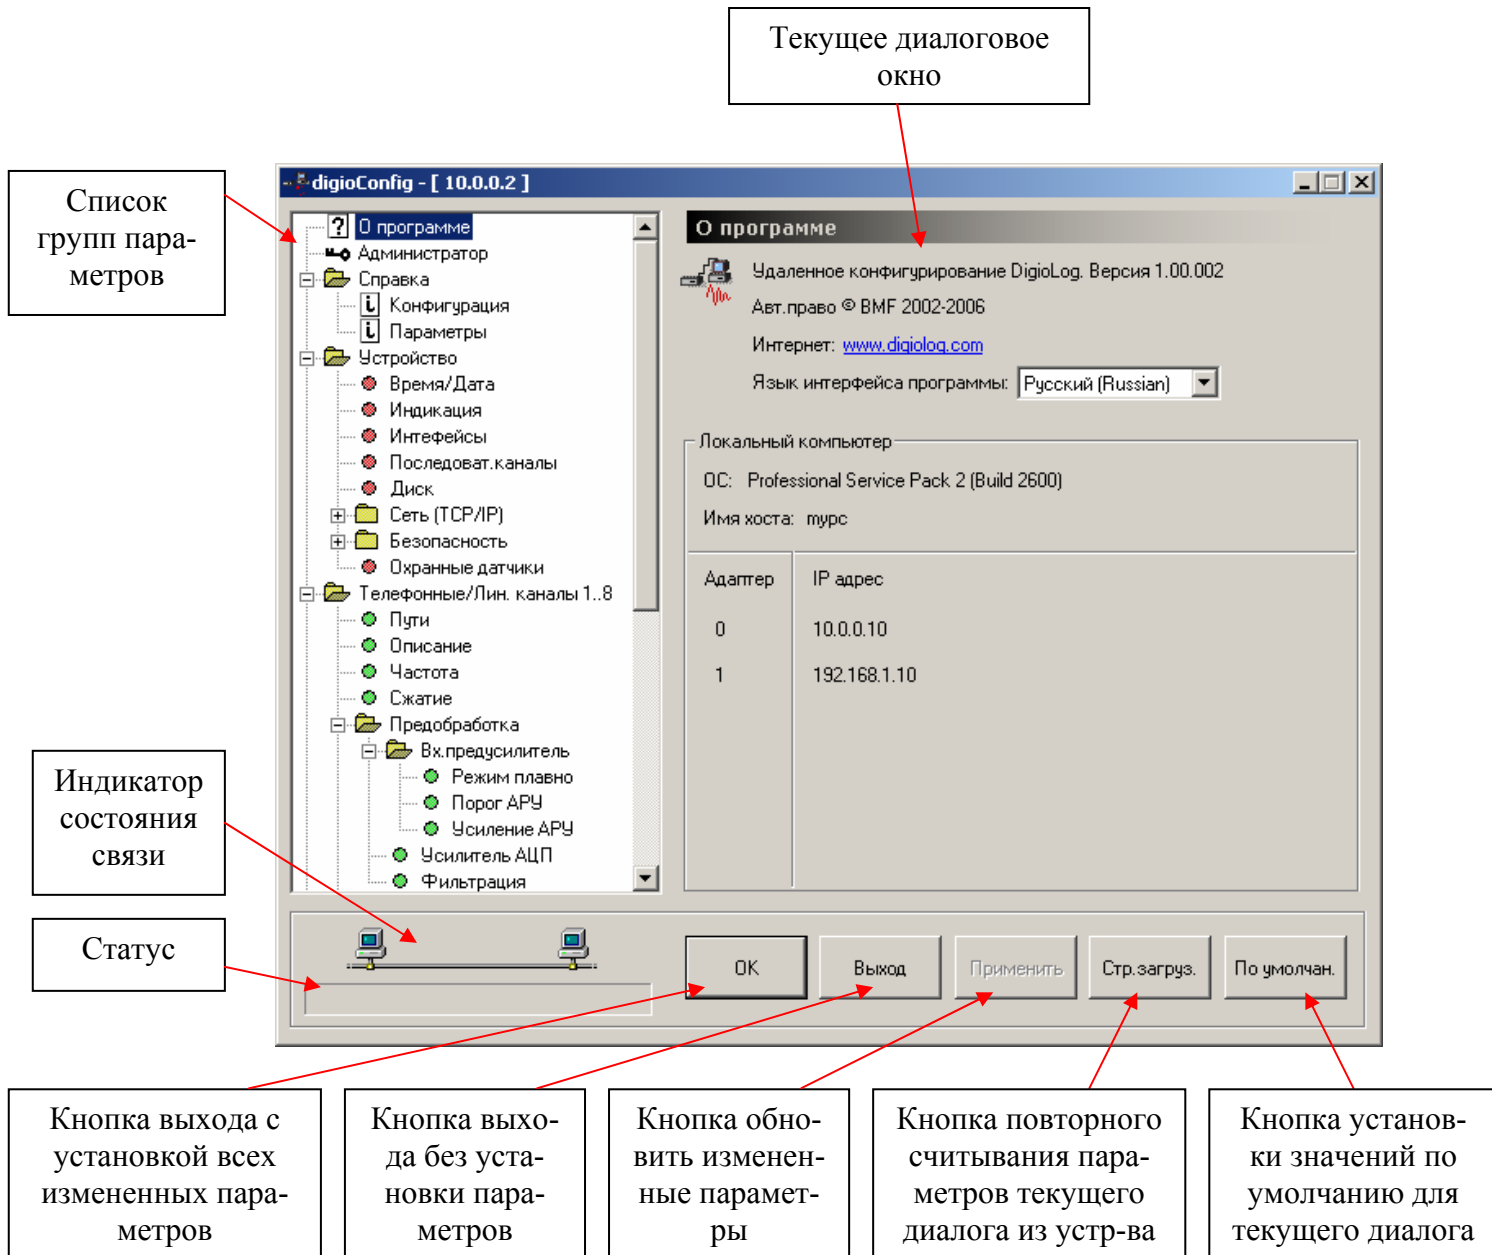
Текущее диалоговое окно

Список групп параметров

digioConfig - [ 10.0.0.2 ]

О программе
Администратор
Справка
Конфигурация
Параметры
Устройство
Время/Дата
Индикация
Интефейсы
Последоват.каналы
Диск
Сеть (TCP/IP)
Безопасность
Охранные датчики
Телефонные/Лин. каналы 1..8
Пути
Описание
Частота
Сжатие
Предобработка
Вх.предусилитель
Режим плавно
Порог АРУ
Усиление АРУ
Усилитель АЦП
Фильтрация

О программе

Удаленное конфигурирование DigioLog. Версия 1.00.002
Авт.право © BMF 2002-2006
Интернет: www.digiolog.com
Язык интерфейса программы: Русский (Russian)

Локальный компьютер
ОС: Professional Service Pack 2 (Build 2600)
Имя хоста: mypc

| Адаптер | IP адрес |
|---|---|
| 0 | 10.0.0.10 |
| 1 | 192.168.1.10 |

Индикатор состояния связи

Статус

OK
Выход
Применить
Стр.загруз.
По умолчан.

Кнопка выхода с установкой всех измененных параметров

Кнопка выхода без установки параметров

Кнопка обновить измененные параметры

Кнопка повторного считывания параметров текущего диалога из устр-ва

Кнопка установки значений по умолчанию для текущего диалога